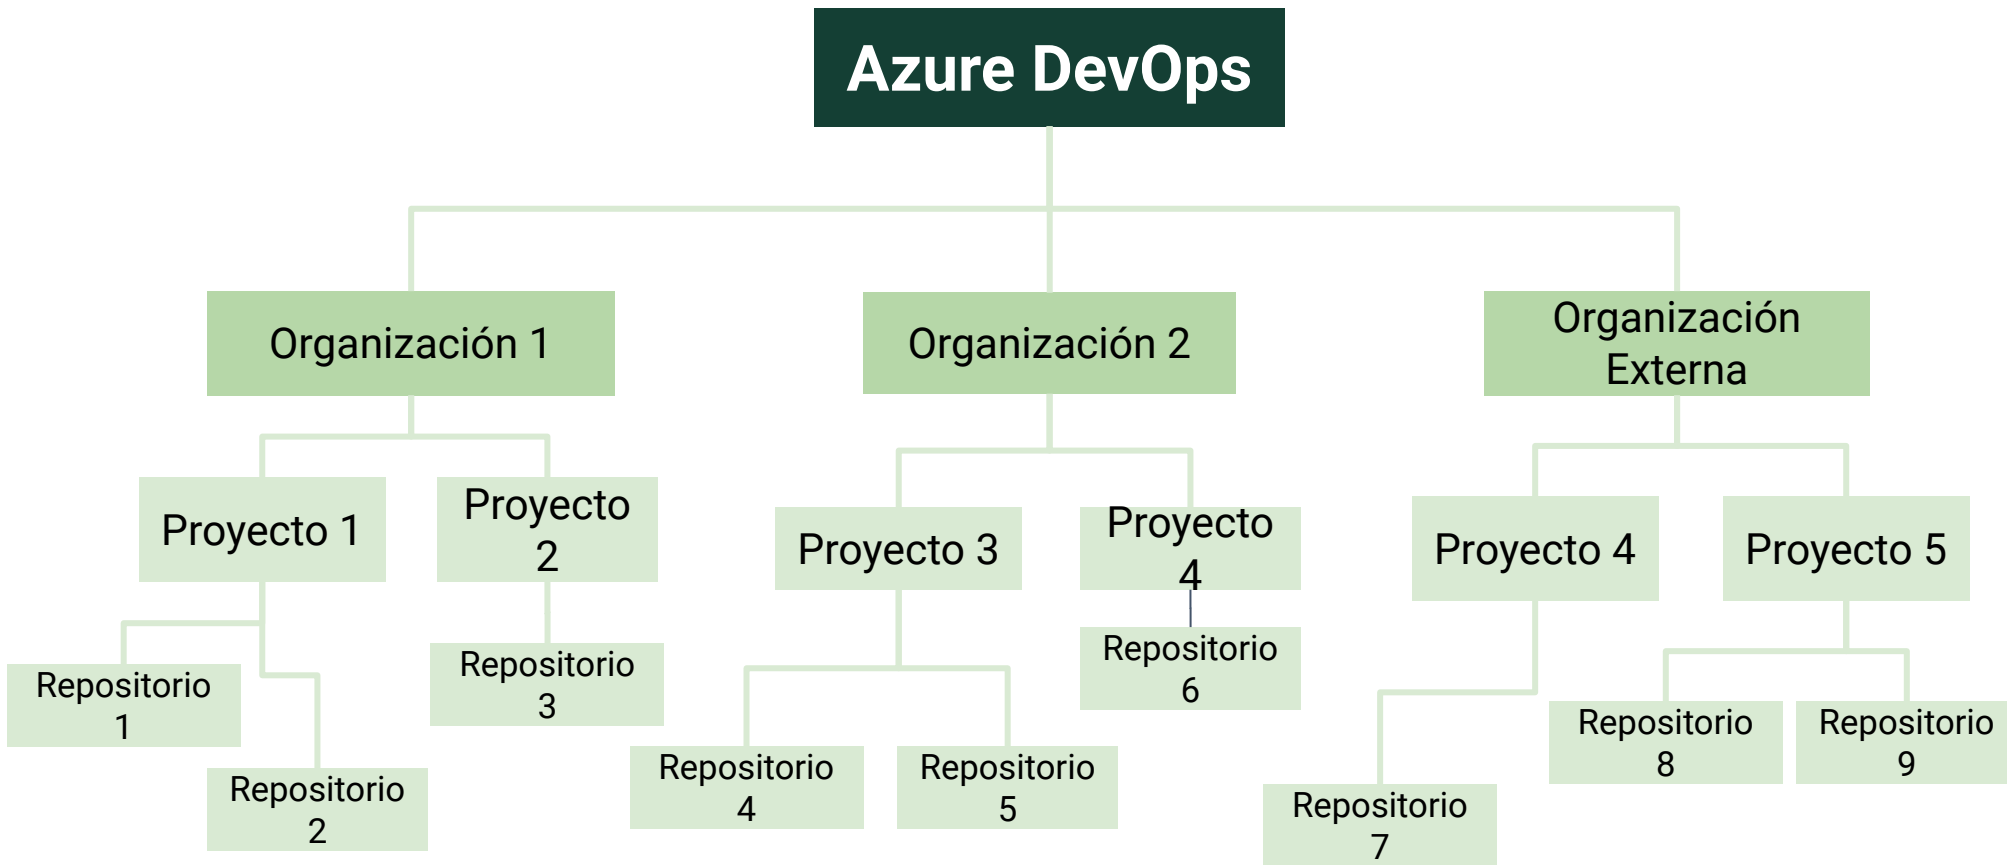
Azure DevOps

Organización 1

Organización 2

Organización Externa

Proyecto 1

Proyecto 2

Proyecto 3

Proyecto 4

Proyecto 4

Proyecto 5

Repositorio 1

Repositorio 2

Repositorio 3

Repositorio 4

Repositorio 5

Repositorio 6

Repositorio 7

Repositorio 8

Repositorio 9